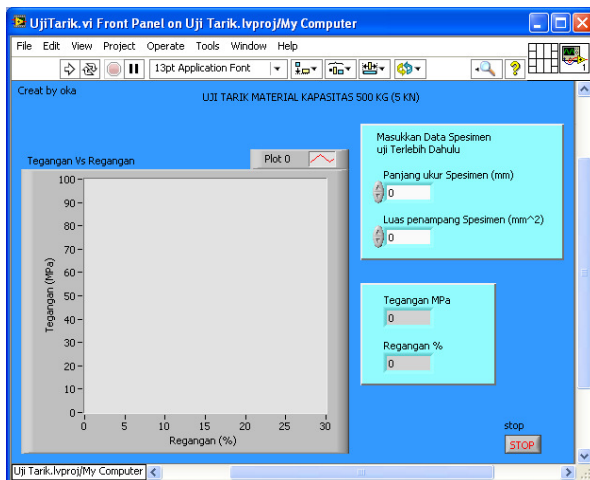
UjiTarik.vi Front Panel on Uji Tarik.lvproj/My Computer

File Edit View Project Operate Tools Window Help

13pt Application Font

Creat by oka

UJI TARIK MATERIAL KAPASITAS 500 KG (5 KN)

Tegangan Vs Regangan

Plot 0

Tegangan (MPa)

100
90
80
70
60
50
40
30
20
10
0

0 5 10 15 20 25 30

Regangan (%)

Masukkan Data Spesimen uji Terlebih Dahulu

Panjang ukur Spesimen (mm)

0

Luas penampang Spesimen (mm^2)

0

Tegangan MPa

0

Regangan %

0

stop

STOP

Uji Tarik.lvproj/My Computer